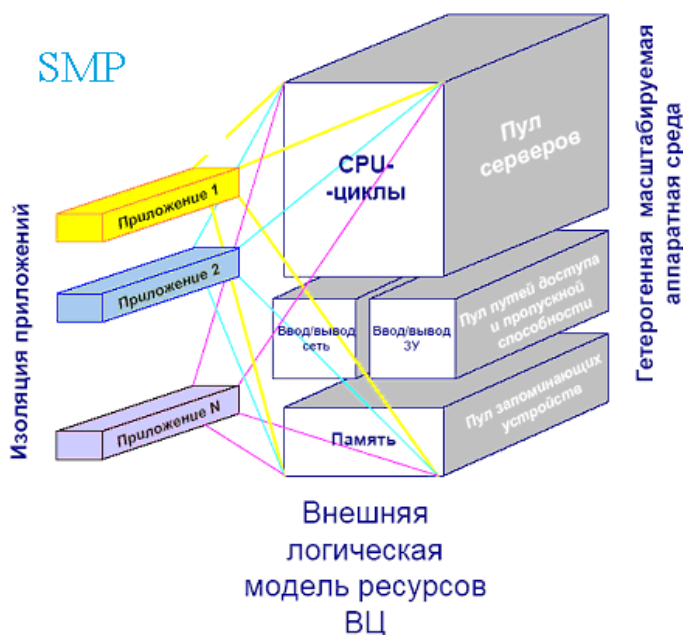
SMP

Изоляция приложений

Приложение 1

Приложение 2

Приложение N

CPU-
-циклы

Пул серверов

Ввод/вывод сеть

Ввод/вывод ЗУ

Пул путей доступа и пропускной способности

Память

Пул запоминающих устройств

Гетерогенная масштабируемая аппаратная среда

Внешняя логическая модель ресурсов ВЦ